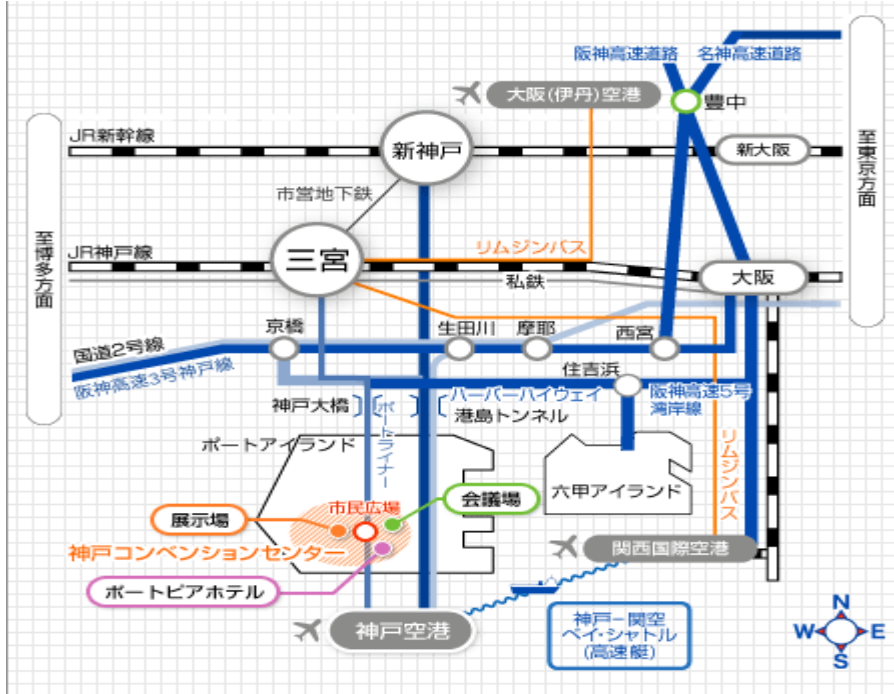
阪神高速道路
名神高速道路
大阪(伊丹)空港
豊中
JR新幹線
新神戸
新大阪
至東京方面
至博多方面
市営地下鉄
JR神戸線
三宮
リムジンバス
私鉄
大阪
国道2号線
京橋
生田川
摩耶
西宮
阪神高速3号神戸線
住吉浜
ハーバーハイウェイ
阪神高速5号湾岸線
神戸大橋
ポートライナー
港島トンネル
ポートアイランド
六甲アイランド
リムジンバス
展示場
市民広場
会議場
神戸コンベンションセンター
関西国際空港
ポートピアホテル
神戸空港
神戸－関空ベイ・シャトル(高速艇)
N
W
E
S